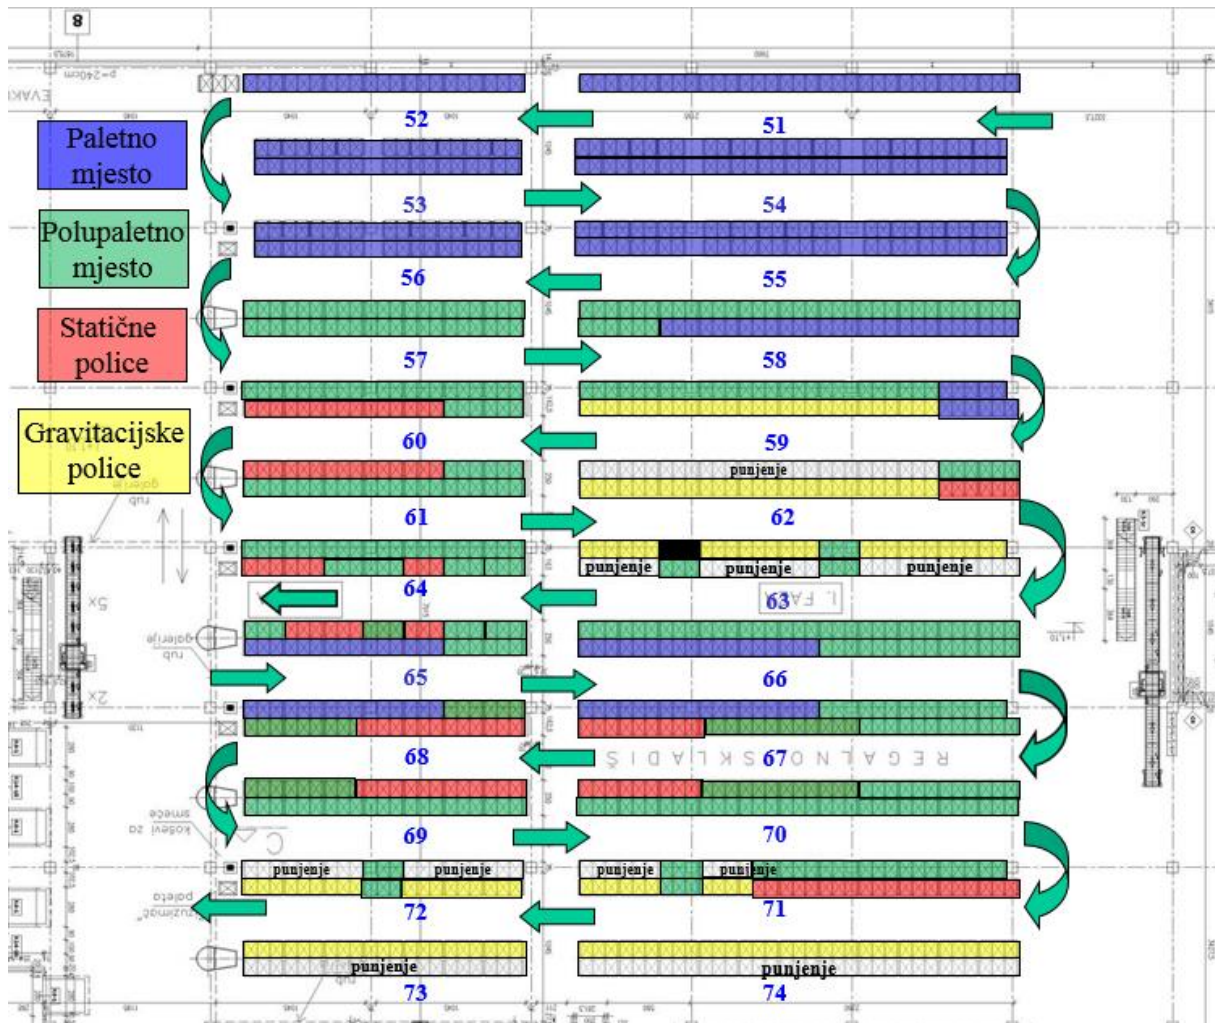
8

Paletno mjesto

Polupaletno mjesto

Statične police

Gravitacijske police

52
51
53
54
56
55
57
58
60
59
punjenje
61
62
punjenje
punjenje
punjenje
64
63
65
66
68
67
69
70
punjenje
punjenje
punjenje
punjenje
72
71
punjenje
punjenje
73
74

I. FAZA
REGALNO SKLADIŠ
EVAKU
p=240cm
galerije
rub
galerije
rub
koševi za smeće
"uzimanje paleta"